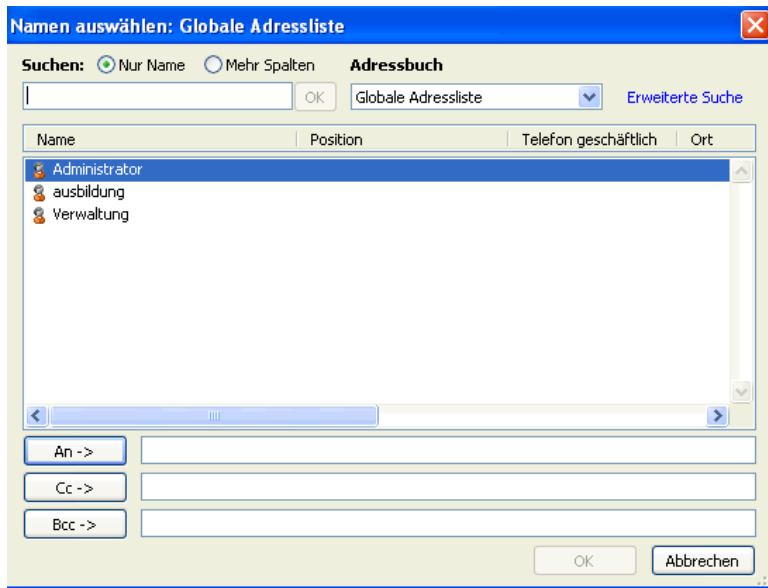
Namen auswählen: Globale Adressliste

Suchen: Nur Name Mehr Spalten Adressbuch

OK Globale Adressliste Erweiterte Suche

| Name | Position | Telefon geschäftlich | Ort |
|---|---|---|---|
| Administrator | | | |
| ausbildung | | | |
| Verwaltung | | | |

An ->

Cc ->

Bcc ->

OK Abbrechen